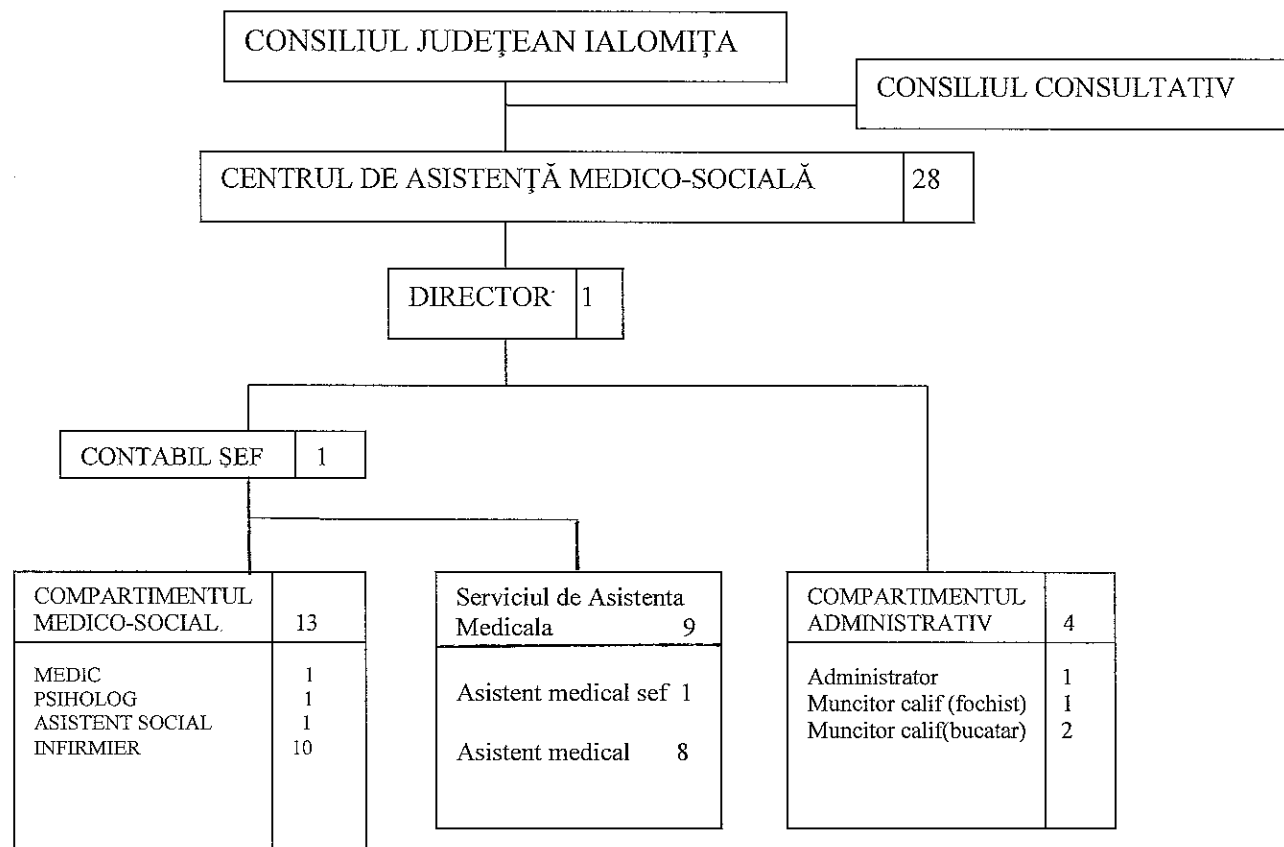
CONSILIUL JUDEŢEAN IALOMIŢA

CONSILIUL CONSULTATIV

CENTRUL DE ASISTENŢĂ MEDICO-SOCIALĂ 28

DIRECTOR 1

CONTABIL ŞEF 1

| COMPARTIMENTUL MEDICO-SOCIAL | 13 |
|---|---|
| MEDIC | 1 |
| PSIHOLOG | 1 |
| ASISTENT SOCIAL | 1 |
| INFIRMIER | 10 |

| Serviciul de Asistenta Medicala | 9 |
|---|---|
| Asistent medical sef | 1 |
| Asistent medical | 8 |

| COMPARTIMENTUL ADMINISTRATIV | 4 |
|---|---|
| Administrator | 1 |
| Muncitor calif (fochist) | 1 |
| Muncitor calif(bucatar) | 2 |